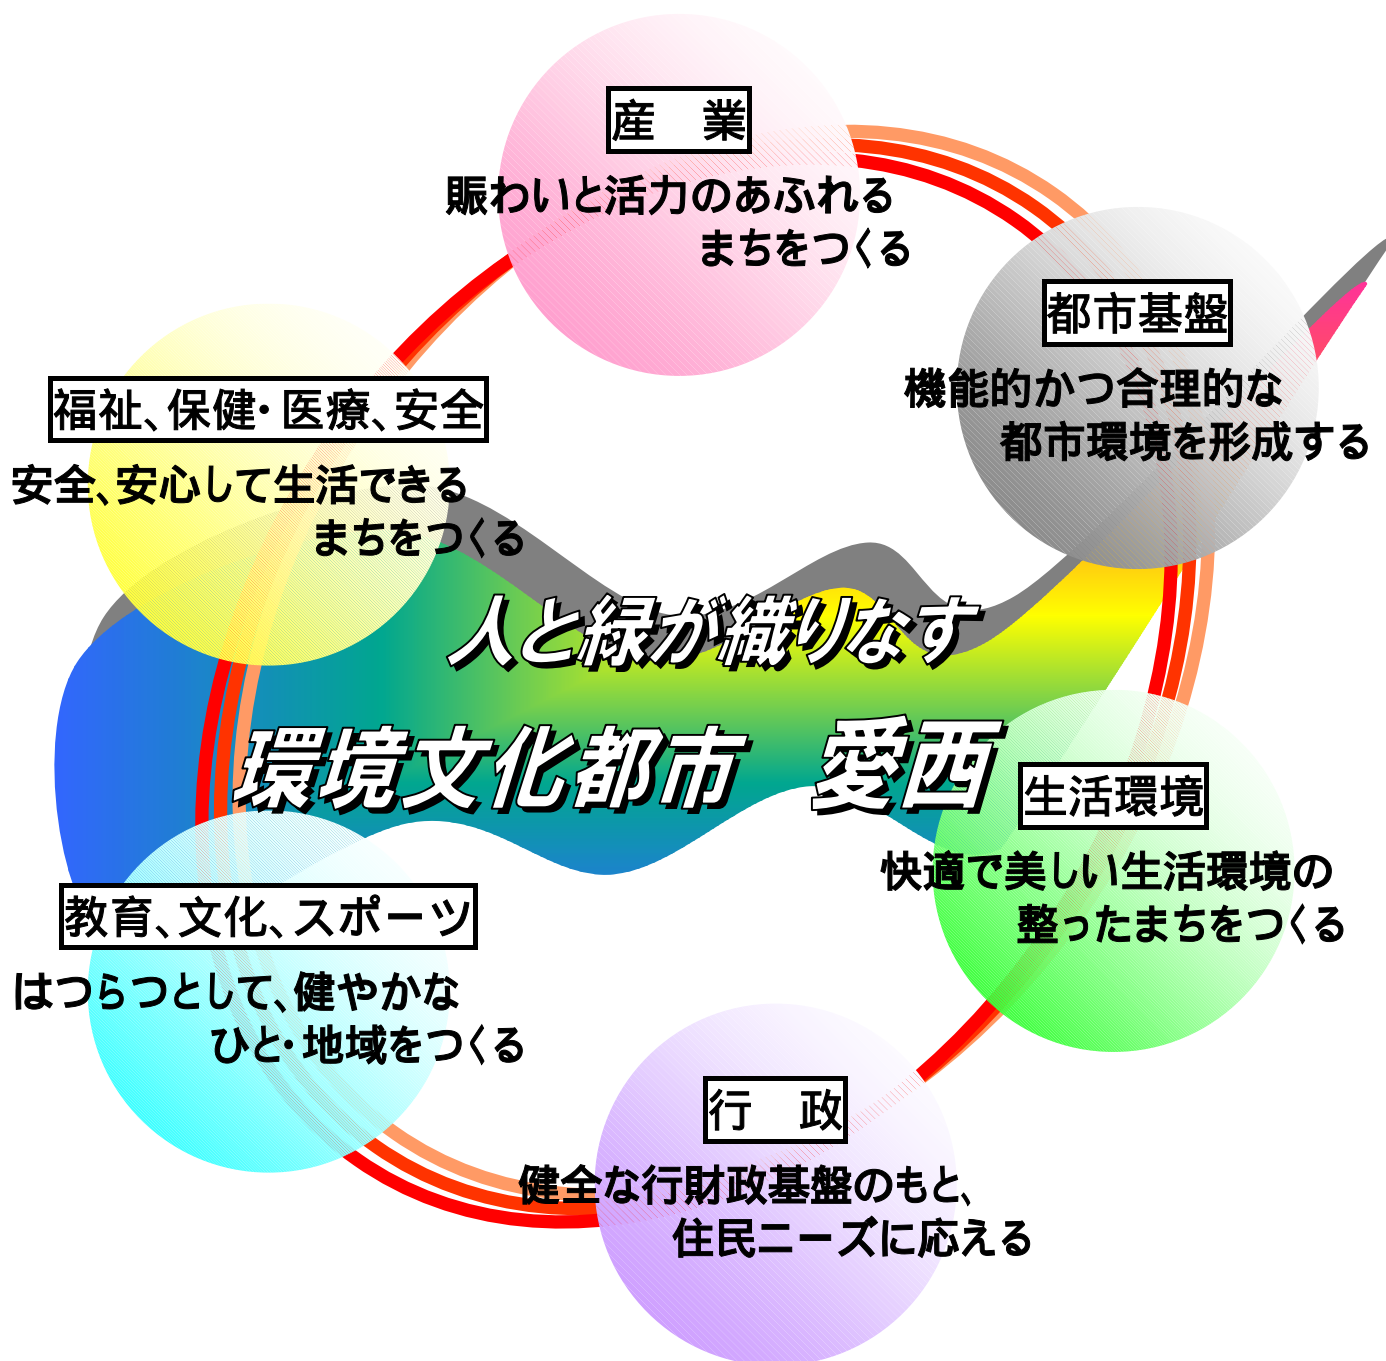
産　業

賑わいと活力のあふれるまちをつくる

都市基盤

機能的かつ合理的な都市環境を形成する

福祉、保健・医療、安全

安全、安心して生活できるまちをつくる

人と緑が織りなす

環境文化都市　愛西

生活環境

快適で美しい生活環境の整ったまちをつくる

教育、文化、スポーツ

はつらつとして、健やかなひと・地域をつくる

行　政

健全な行財政基盤のもと、住民ニーズに応える